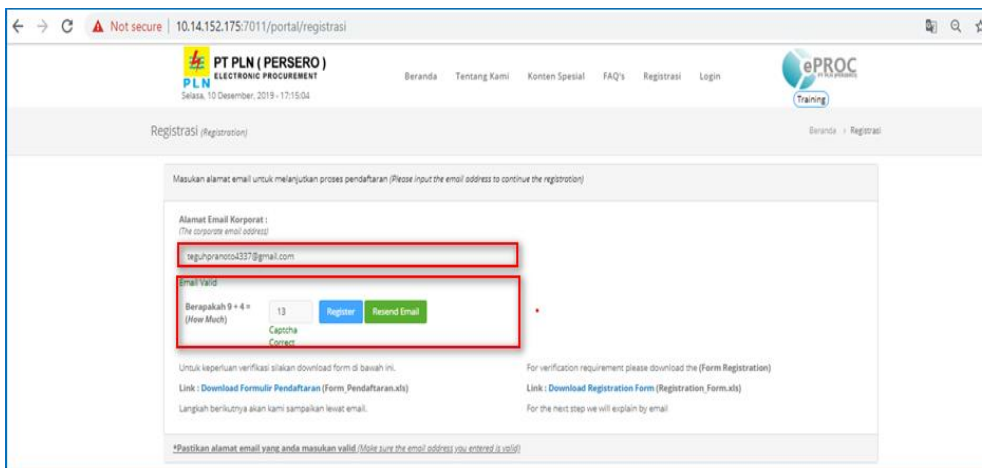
Not secure | 10.14.152.175:7011/portal/registrasi

PT PLN (PERSERO)
ELECTRONIC PROCUREMENT
PLN
Selasa, 10 Desember, 2019 - 17:15:04

Beranda Tentang Kami Konten Spesial FAQ's Registrasi Login

ePROC
PT PLN (PERSERO)
Training

Registrasi (Registration)

Beranda › Registrasi

Masukan alamat email untuk melanjutkan proses pendaftaran (Please input the email address to continue the registration)

Alamat Email Korporat :
(The corporate email address)

teguhpranoto4337@gmail.com

Email Valid

Berapakah 9 + 4 =
(How Much)

13

Captcha Correct

Register

Resend Email

Untuk keperluan verifikasi silakan download form di bawah ini.

Link : Download Formulir Pendaftaran (Form_Pendaftaran.xls)

Langkah berikutnya akan kami sampaikan lewat email.

For verification requirement please download the (Form Registration)

Link : Download Registration Form (Registration_Form.xls)

For the next step we will explain by email

*Pastikan alamat email yang anda masukan valid (Make sure the email address you entered is valid)